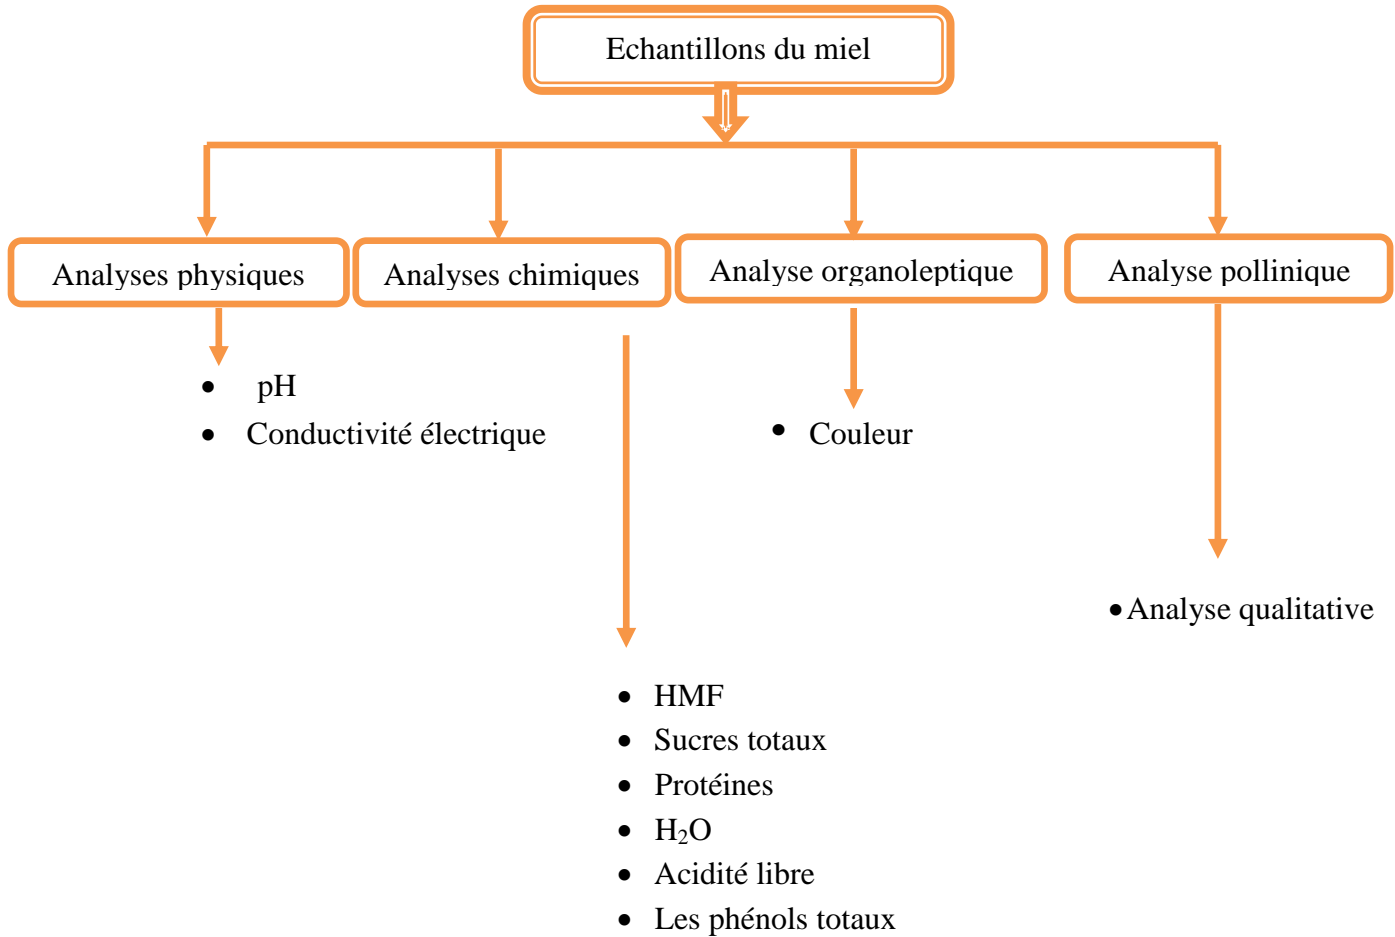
Echantillons du miel

Analyses physiques

- pH
- Conductivité électrique

Analyses chimiques

- HMF
- Sucres totaux
- Protéines
- $H_2O$
- Acidité libre
- Les phénols totaux

Analyse organoleptique

- Couleur

Analyse pollinique

- Analyse qualitative